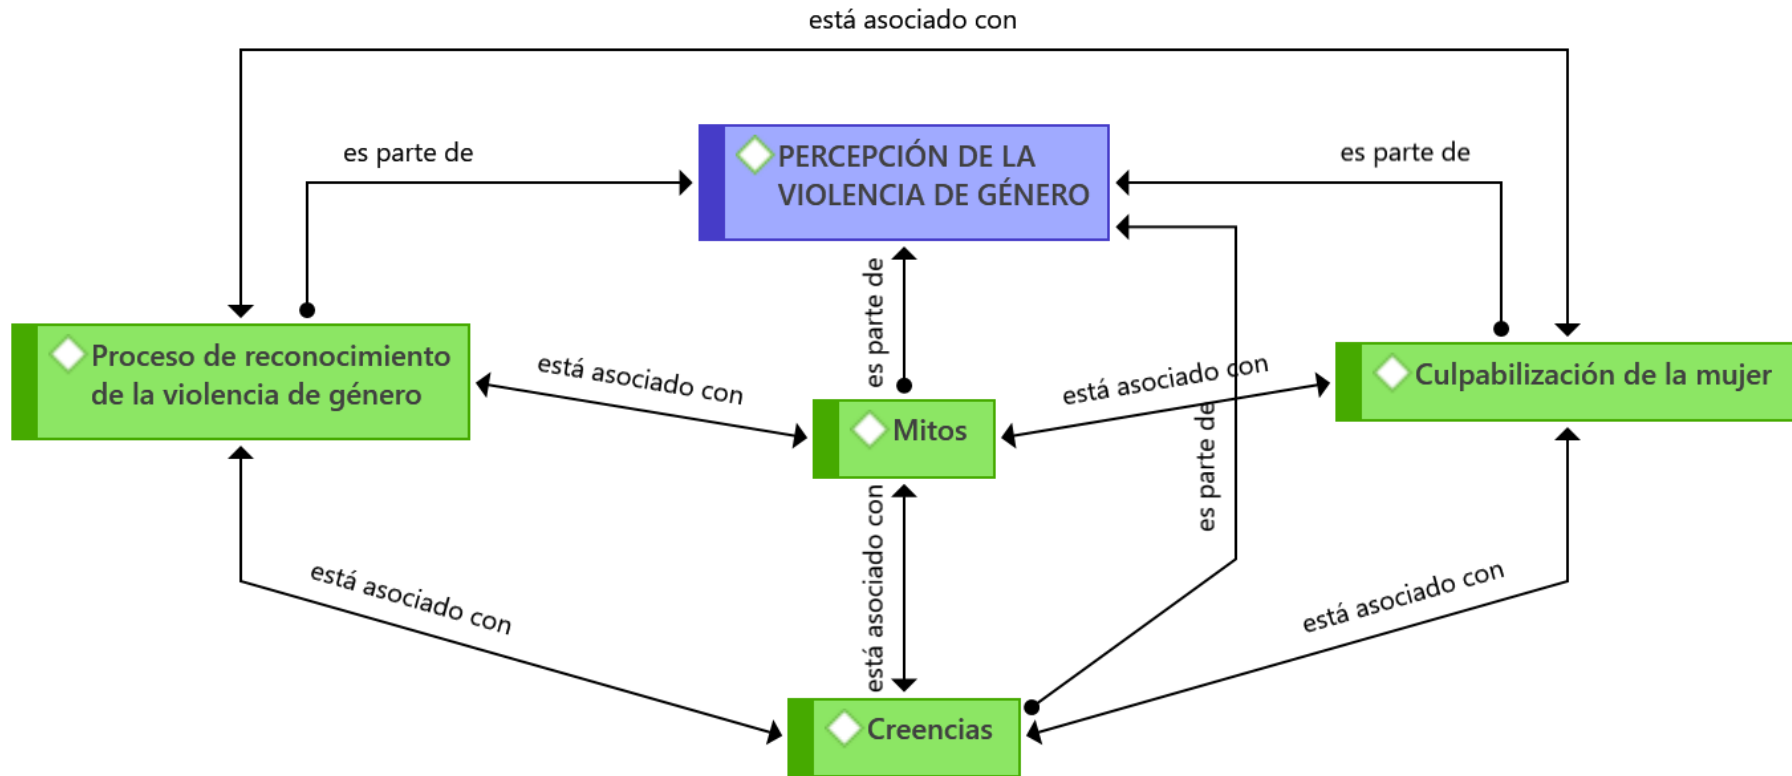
está asociado con

es parte de

PERCEPCIÓN DE LA VIOLENCIA DE GÉNERO

es parte de

es parte de

Proceso de reconocimiento de la violencia de género

está asociado con

Mitos

está asociado con

Culpabilización de la mujer

es parte de

está asociado con

está asociado con

está asociado con

Creencias